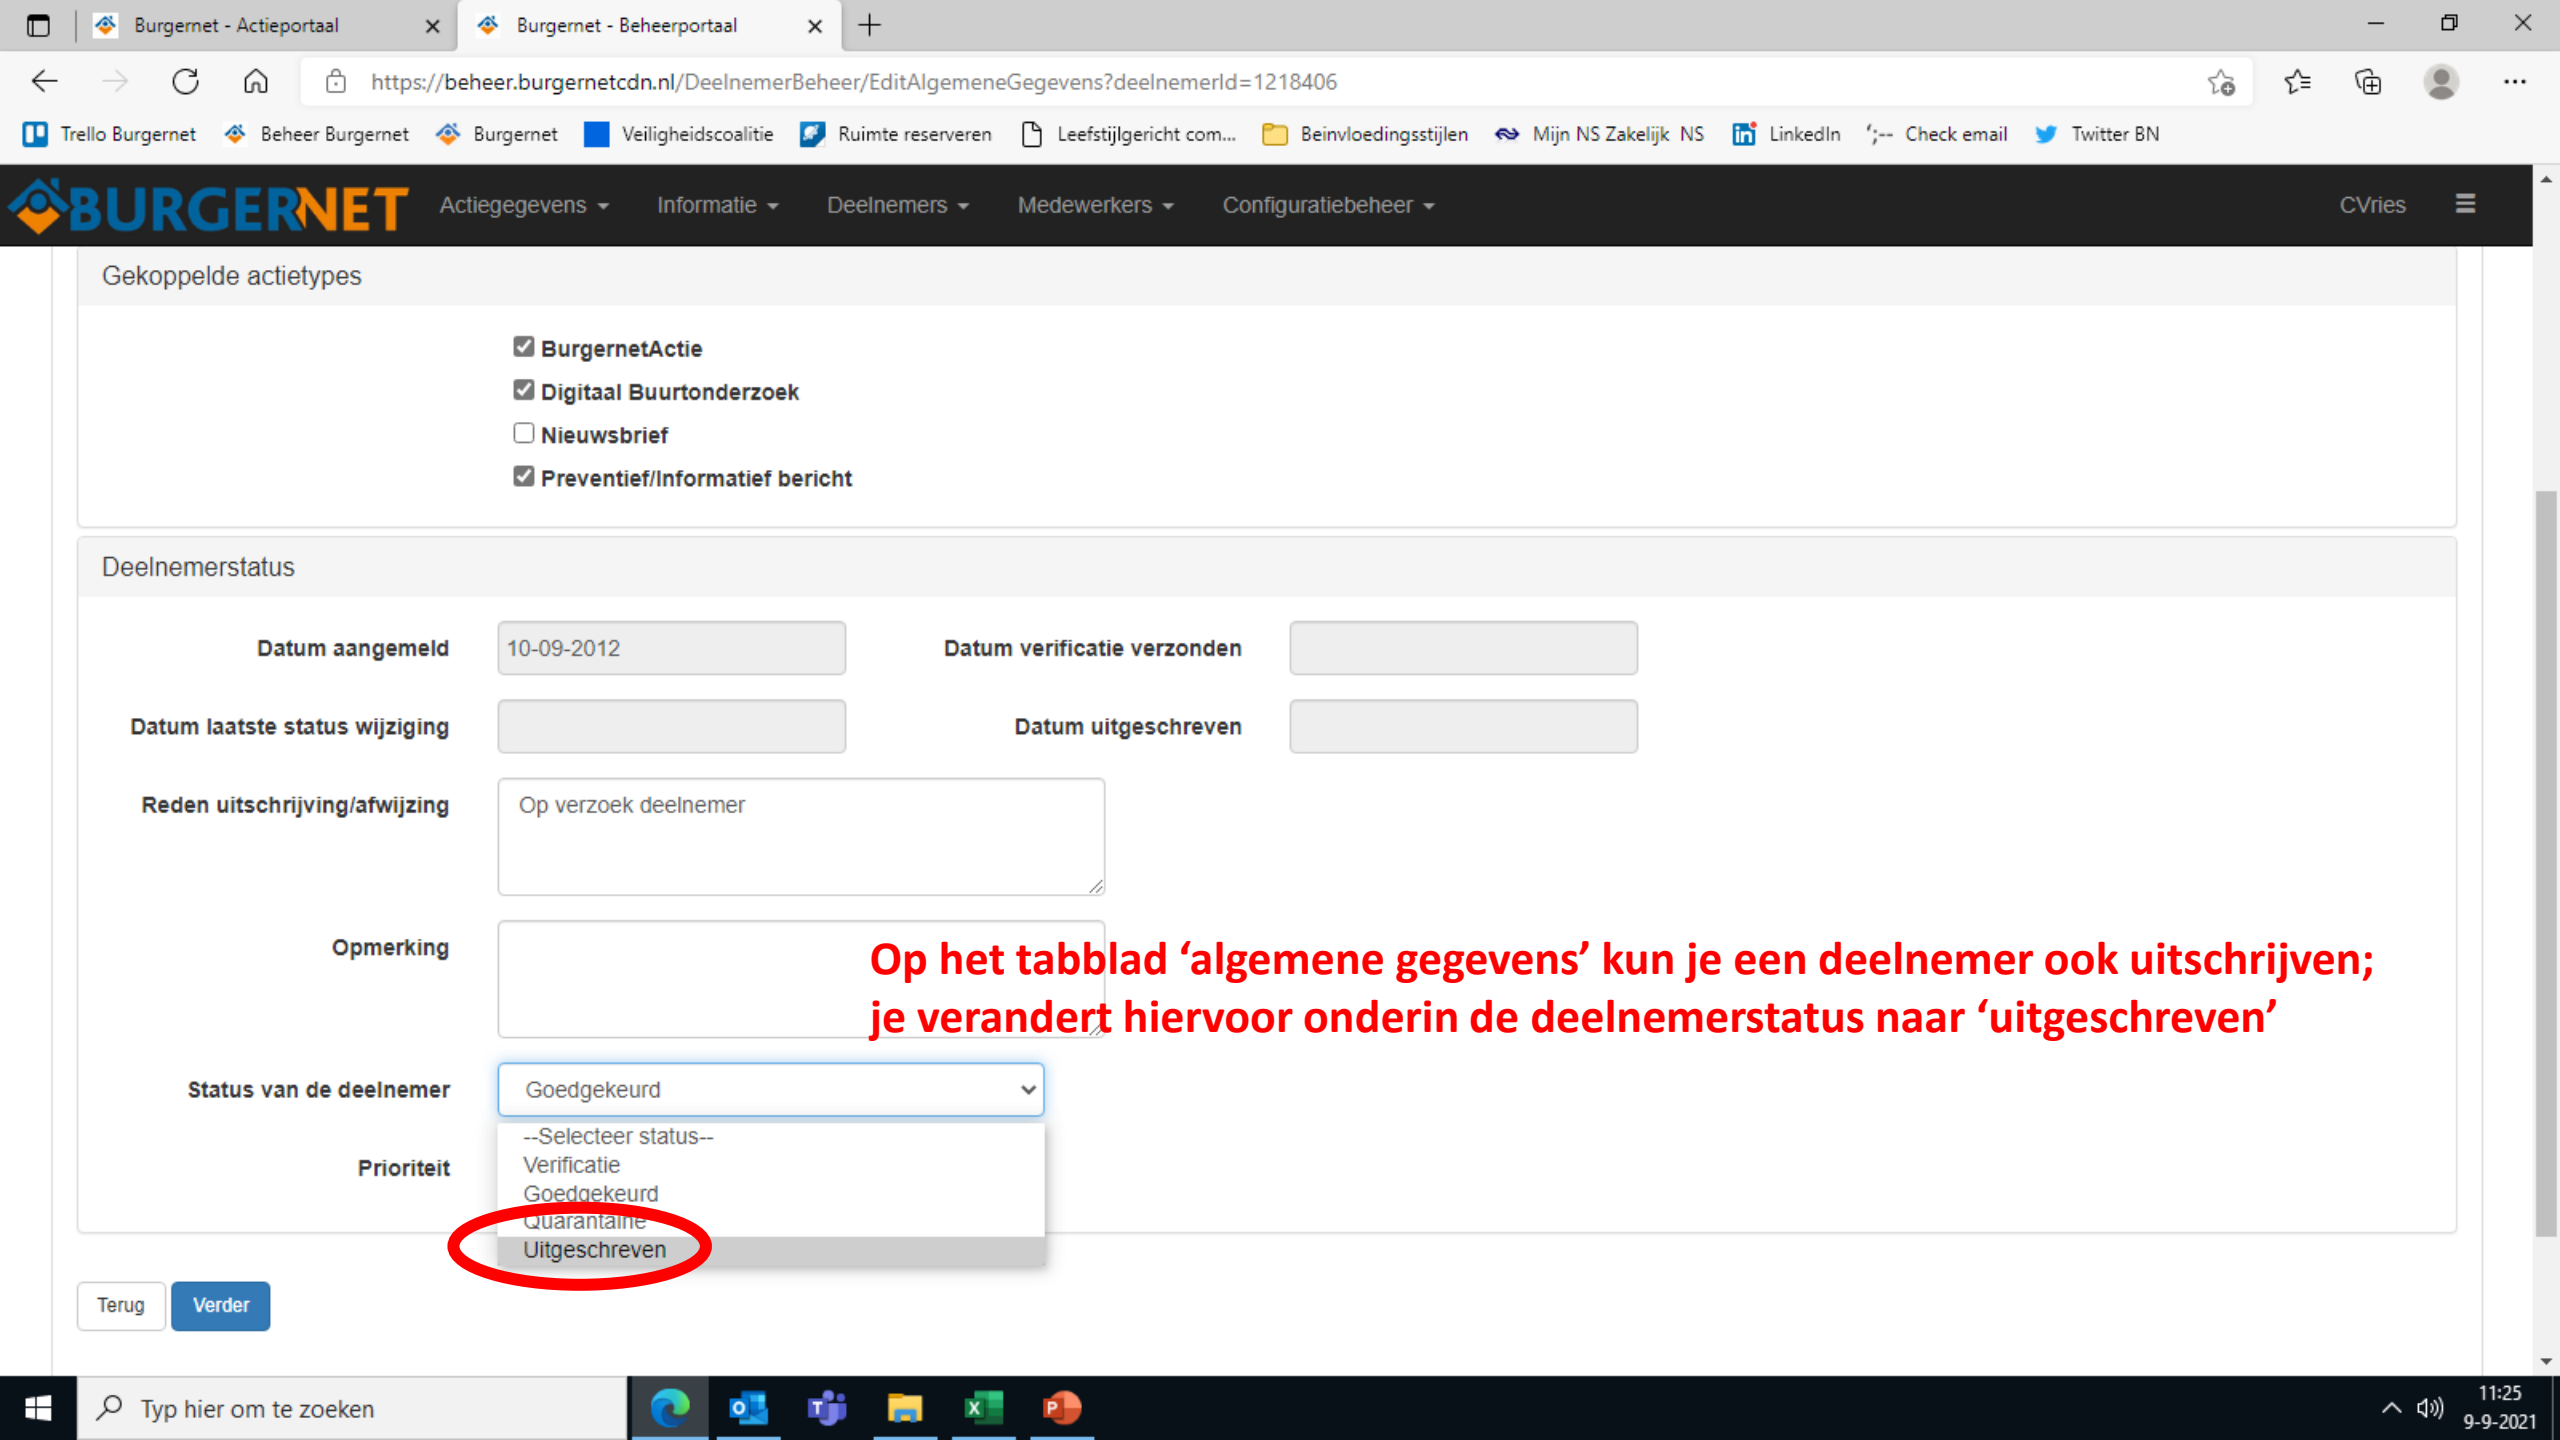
Burgernet - Actieportaal
Burgernet - Beheerportaal

https://beheer.burgernetcdn.nl/DeelnemerBeheer/EditAlgemeneGegevens?deelnemerId=1218406

Trello Burgernet  Beheer Burgernet  Burgernet  Veiligheidscoalitie  Ruimte reserveren  Leefstijlgericht com...  Beinvloedingsstijlen  Mijn NS Zakelijk NS  LinkedIn  Check email  Twitter BN

BURGERNET  Actiegegevens  Informatie  Deelnemers  Medewerkers  Configuratiebeheer  CVries

Gekoppelde actietypes

BurgernetActie
Digitaal Buurtonderzoek
Nieuwsbrief
Preventief/Informatief bericht

Deelnemerstatus

Datum aangemeld 10-09-2012
Datum verificatie verzonden
Datum laatste status wijziging
Datum uitgeschreven
Reden uitschrijving/afwijzing Op verzoek deelnemer
Opmerking

Op het tabblad ‘algemene gegevens’ kun je een deelnemer ook uitschrijven; je verandert hiervoor onderin de deelnemerstatus naar ‘uitgeschreven’

Status van de deelnemer Goedgekeurd
--Selecteer status--
Verificatie
Goedgekeurd
Quarantaine
Uitgeschreven
Prioriteit

Terug  Verder

Typ hier om te zoeken
11:25
9-9-2021